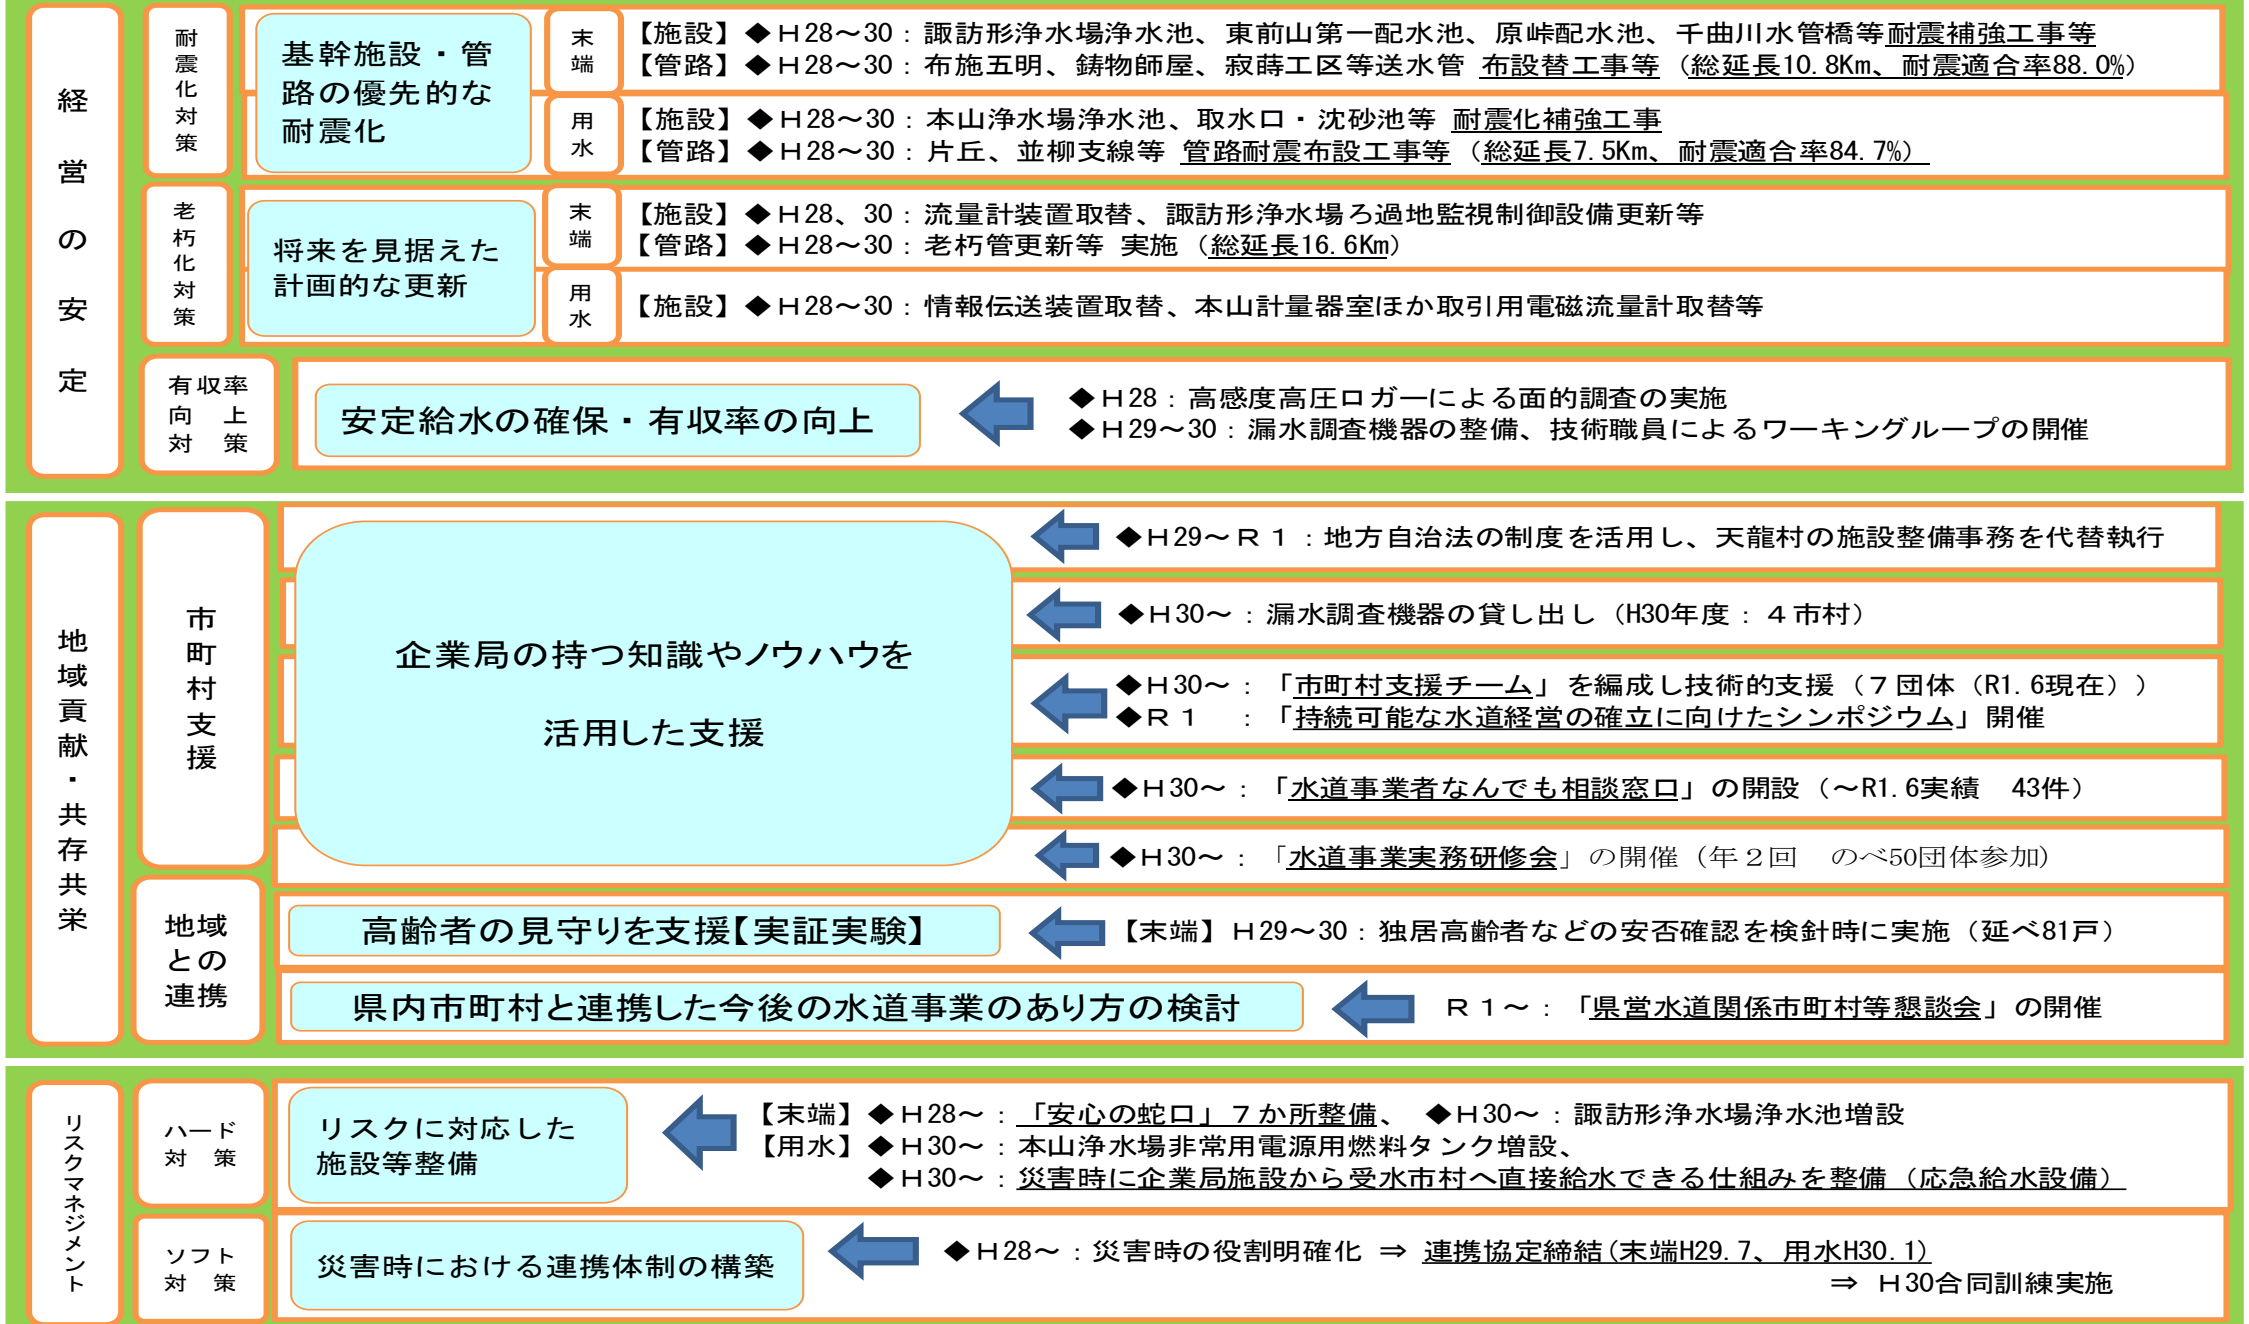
経営の安定

耐震化対策

基幹施設・管路の優先的な耐震化

末端
【施設】◆H28～30：諏訪形浄水場浄水池、東前山第一配水池、原峠配水池、千曲川水管橋等耐震補強工事等
【管路】◆H28～30：布施五明、鋳物師屋、寂蒔工区等送水管 布設替工事等（総延長10.8Km、耐震適合率88.0%）

用水
【施設】◆H28～30：本山浄水場浄水池、取水口・沈砂池等 耐震化補強工事
【管路】◆H28～30：片丘、並柳支線等 管路耐震布設工事等（総延長7.5Km、耐震適合率84.7%）

老朽化対策

将来を見据えた計画的な更新

末端
【施設】◆H28、30：流量計装置取替、諏訪形浄水場ろ過地監視制御設備更新等
【管路】◆H28～30：老朽管更新等 実施（総延長16.6Km）

用水
【施設】◆H28～30：情報伝送装置取替、本山計量器室ほか取引用電磁流量計取替等

有収率向上対策

安定給水の確保・有収率の向上

◆H28：高感度高圧ロガーによる面的調査の実施
◆H29～30：漏水調査機器の整備、技術職員によるワーキンググループの開催

地域貢献・共存共栄

市町村支援

企業局の持つ知識やノウハウを活用した支援

◆H29～R１：地方自治法の制度を活用し、天龍村の施設整備事務を代替執行
◆H30～：漏水調査機器の貸し出し（H30年度：４市村）
◆H30～：「市町村支援チーム」を編成し技術的支援（７団体（R1.6現在））
◆R１：「持続可能な水道経営の確立に向けたシンポジウム」開催
◆H30～：「水道事業者なんでも相談窓口」の開設（～R1.6実績 43件）
◆H30～：「水道事業実務研修会」の開催（年２回 のべ50団体参加）

地域との連携

高齢者の見守りを支援【実証実験】
【末端】H29～30：独居高齢者などの安否確認を検針時に実施（延べ81戸）

県内市町村と連携した今後の水道事業のあり方の検討
R１～：「県営水道関係市町村等懇談会」の開催

リスクマネジメント

ハード対策

リスクに対応した施設等整備

【末端】◆H28～：「安心の蛇口」７か所整備、◆H30～：諏訪形浄水場浄水池増設
【用水】◆H30～：本山浄水場非常用電源用燃料タンク増設、
◆H30～：災害時に企業局施設から受水市村へ直接給水できる仕組みを整備（応急給水設備）

ソフト対策

災害時における連携体制の構築

◆H28～：災害時の役割明確化 ⇒ 連携協定締結（末端H29.7、用水H30.1）
⇒ H30合同訓練実施